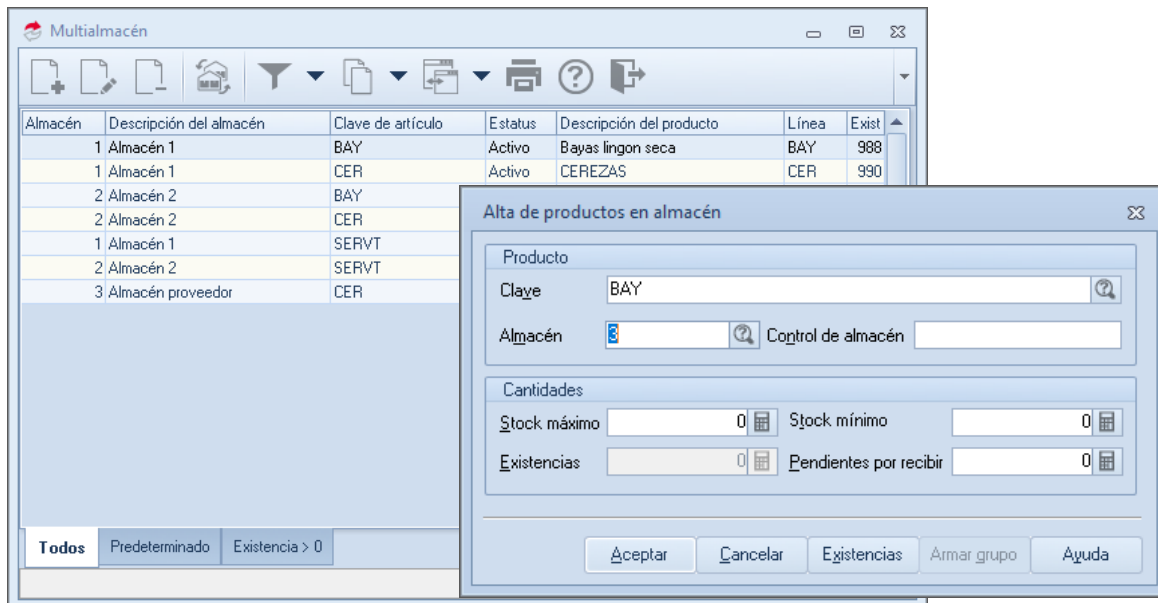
Multialmacén

| Almacén | Descripción del almacén | Clave de artículo | Estatus | Descripción del producto | Línea | Exist |
|---|---|---|---|---|---|---|
| 1 | Almacén 1 | BAY | Activo | Bayas lingon seca | BAY | 988 |
| 1 | Almacén 1 | CER | Activo | CEREZAS | CER | 990 |
| 2 | Almacén 2 | BAY | | | | |
| 2 | Almacén 2 | CER | | | | |
| 1 | Almacén 1 | SERVT | | | | |
| 2 | Almacén 2 | SERVT | | | | |
| 3 | Almacén proveedor | CER | | | | |

Todos | Predeterminado | Existencia > 0

Alta de productos en almacén

Producto
Clave BAY
Almacén 3 Control de almacén

Cantidades
Stock máximo 0 Stock mínimo 0
Existencias 0 Pendientes por recibir 0

Aceptar Cancelar Existencias Armar grupo Ayuda